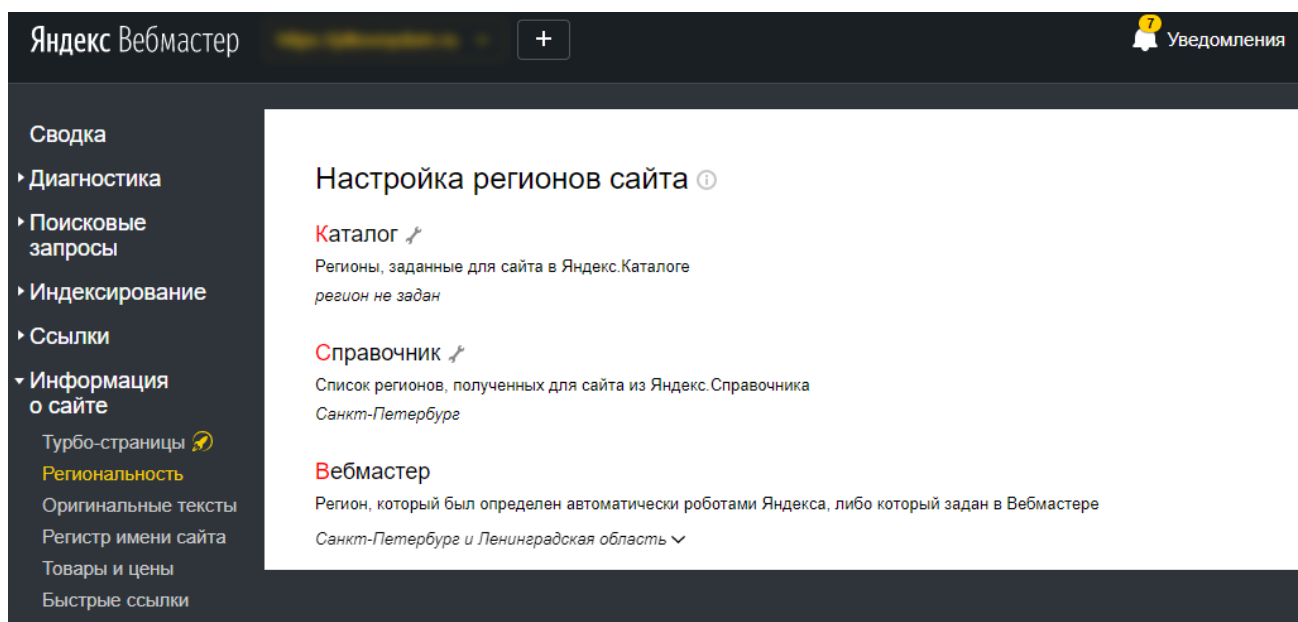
Яндекс Вебмастер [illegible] +

7 Уведомления

Сводка
Диагностика
Поисковые запросы
Индексирование
Ссылки
Информация о сайте
Турбо-страницы
Региональность
Оригинальные тексты
Регистр имени сайта
Товары и цены
Быстрые ссылки

Настройка регионов сайта

Каталог
Регионы, заданные для сайта в Яндекс.Каталоге
регион не задан

Справочник
Список регионов, полученных для сайта из Яндекс.Справочника
Санкт-Петербург

Вебмастер
Регион, который был определен автоматически роботами Яндекса, либо который задан в Вебмастере
Санкт-Петербург и Ленинградская область